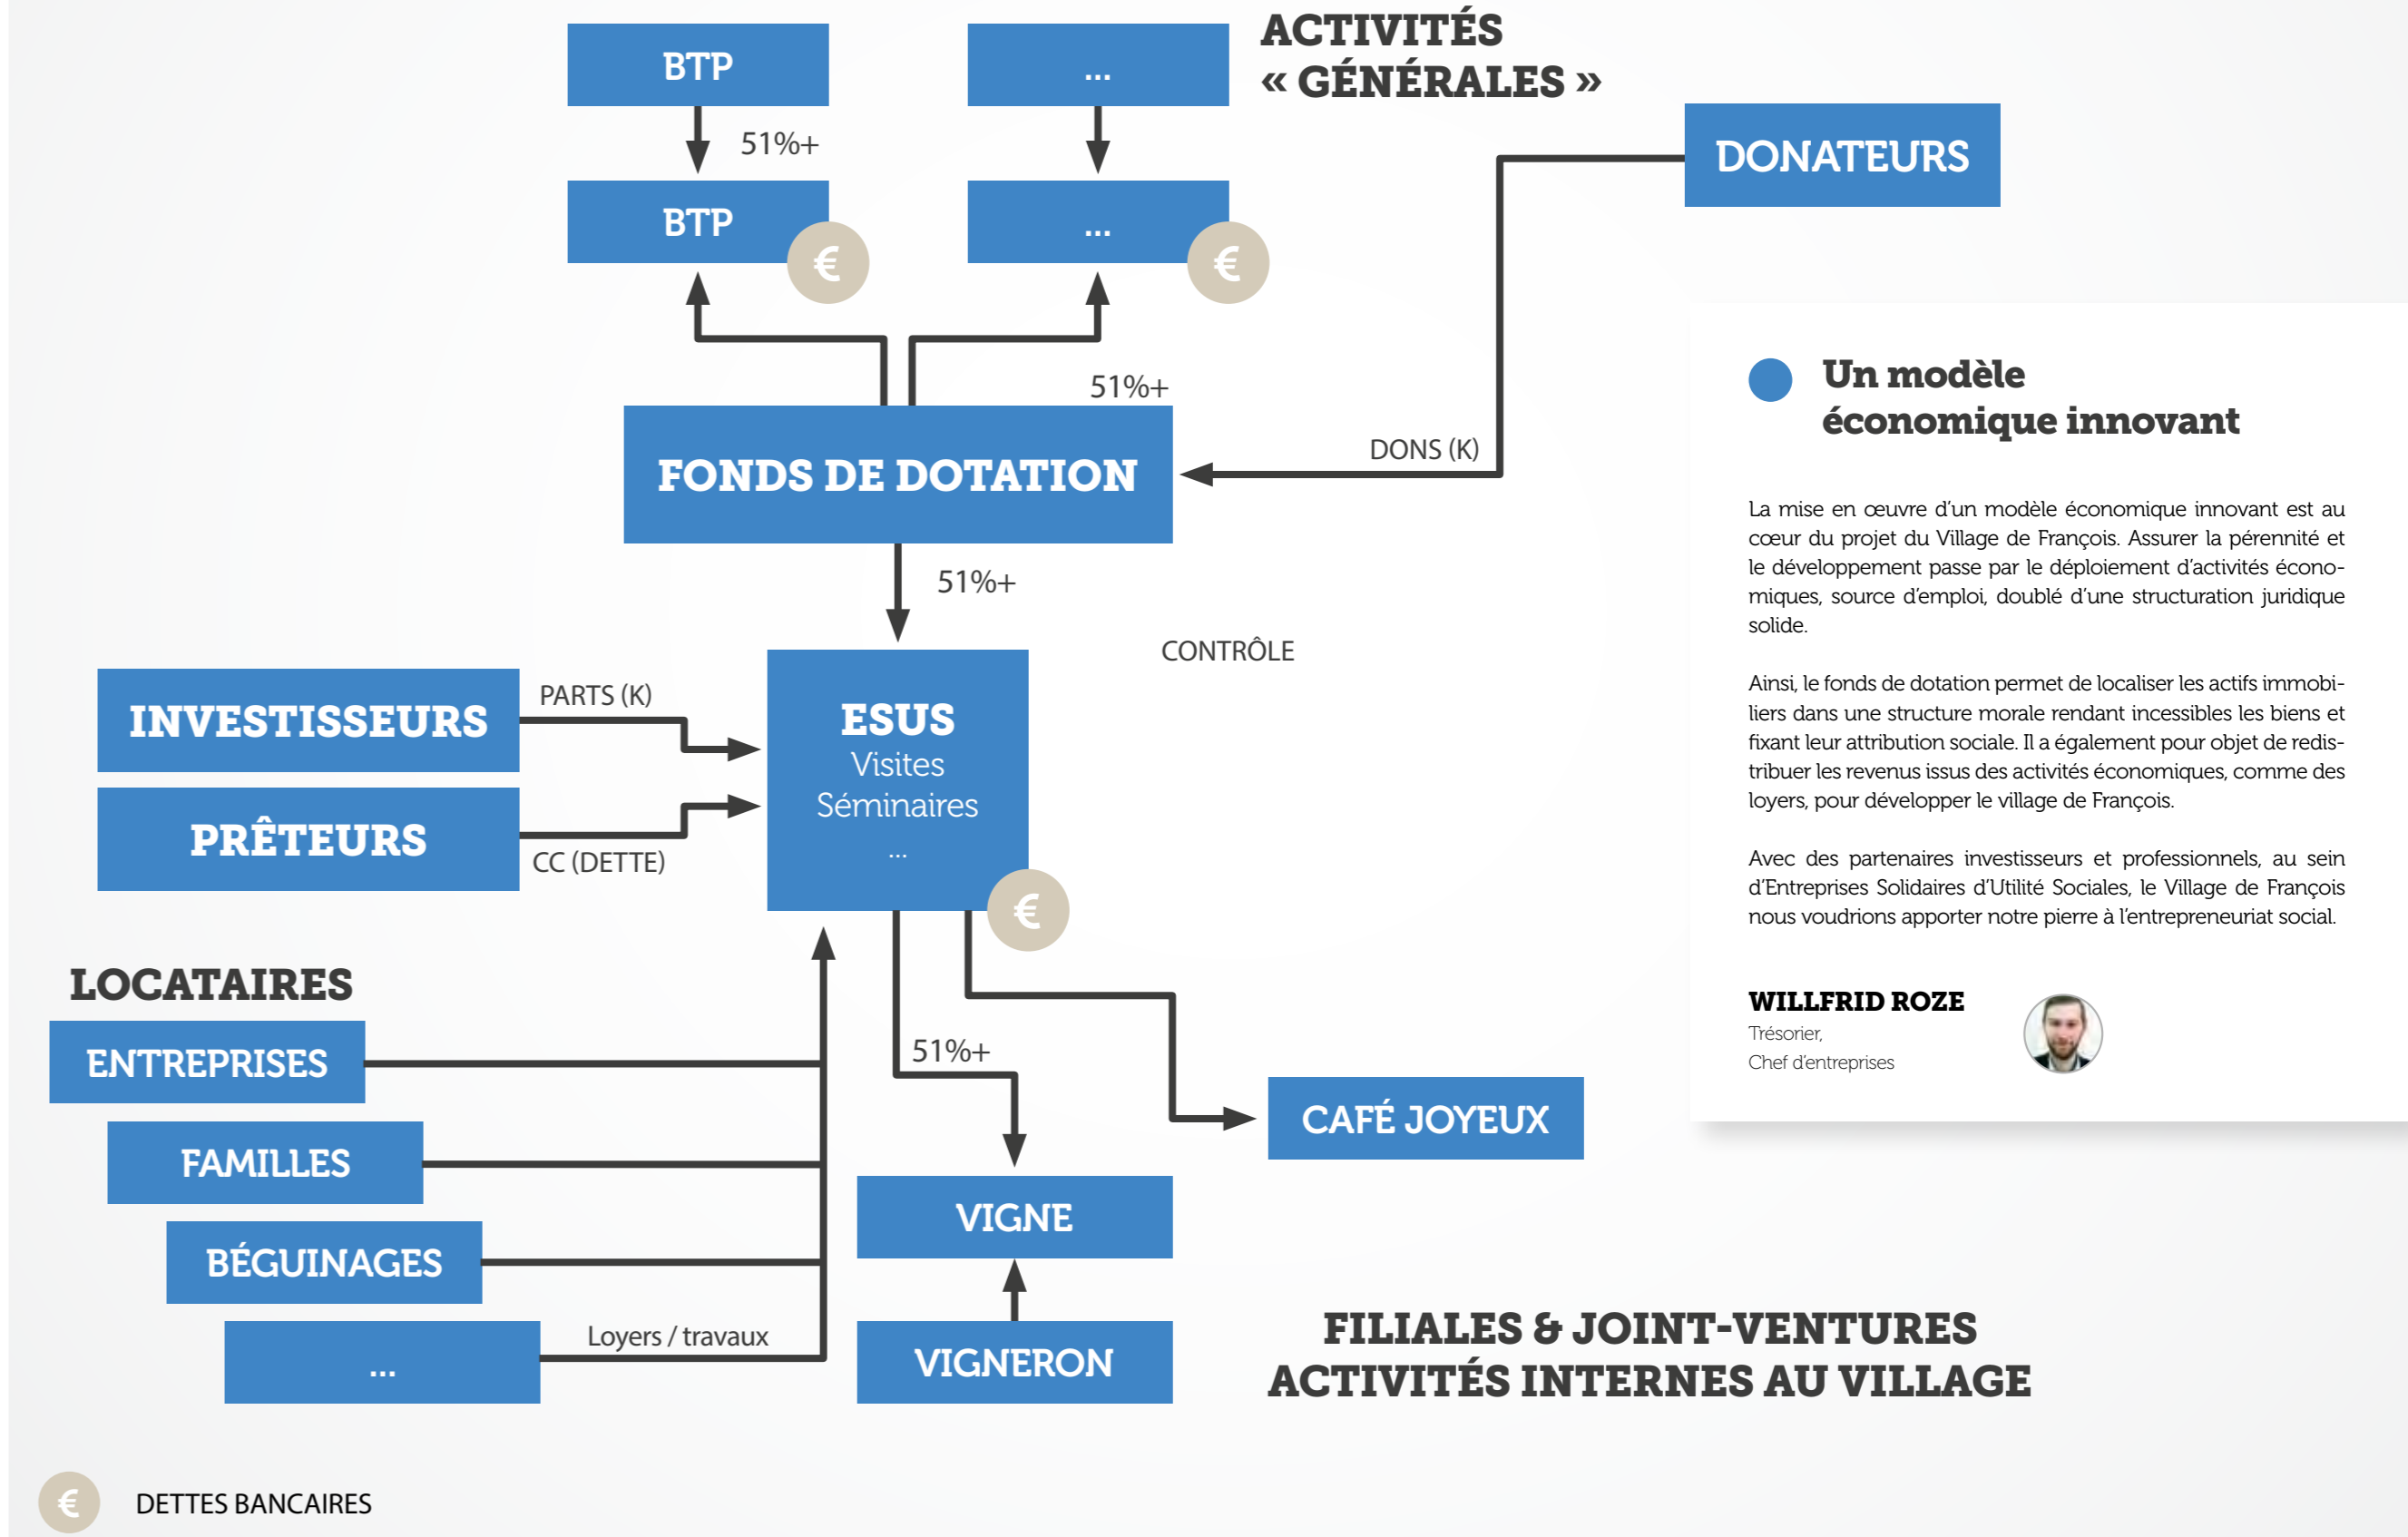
BTP

...

ACTIVITÉS « GÉNÉRALES »

51%+

BTP

€

...

€

DONATEURS

51%+

FONDS DE DOTATION

DONS (K)

51%+

CONTRÔLE

INVESTISSEURS

PARTS (K)

ESUS
Visites
Séminaires
...

PRÊTEURS

CC (DETTE)

€

LOCATAIRES

ENTREPRISES

51%+

CAFÉ JOYEUX

FAMILLES

VIGNE

BÉGUINAGES

...

Loyers / travaux

VIGNERON

FILIALES & JOINT-VENTURES
ACTIVITÉS INTERNES AU VILLAGE

€ DETTES BANCAIRES

Un modèle économique innovant

La mise en œuvre d'un modèle économique innovant est au cœur du projet du Village de François. Assurer la pérennité et le développement passe par le déploiement d'activités économiques, source d'emploi, doublé d'une structuration juridique solide.

Ainsi, le fonds de dotation permet de localiser les actifs immobiliers dans une structure morale rendant incessibles les biens et fixant leur attribution sociale. Il a également pour objet de redistribuer les revenus issus des activités économiques, comme des loyers, pour développer le village de François.

Avec des partenaires investisseurs et professionnels, au sein d'Entreprises Solidaires d'Utilité Sociales, le Village de François nous voudrions apporter notre pierre à l'entrepreneuriat social.

WILLFRID ROZE
Trésorier,
Chef d'entreprises